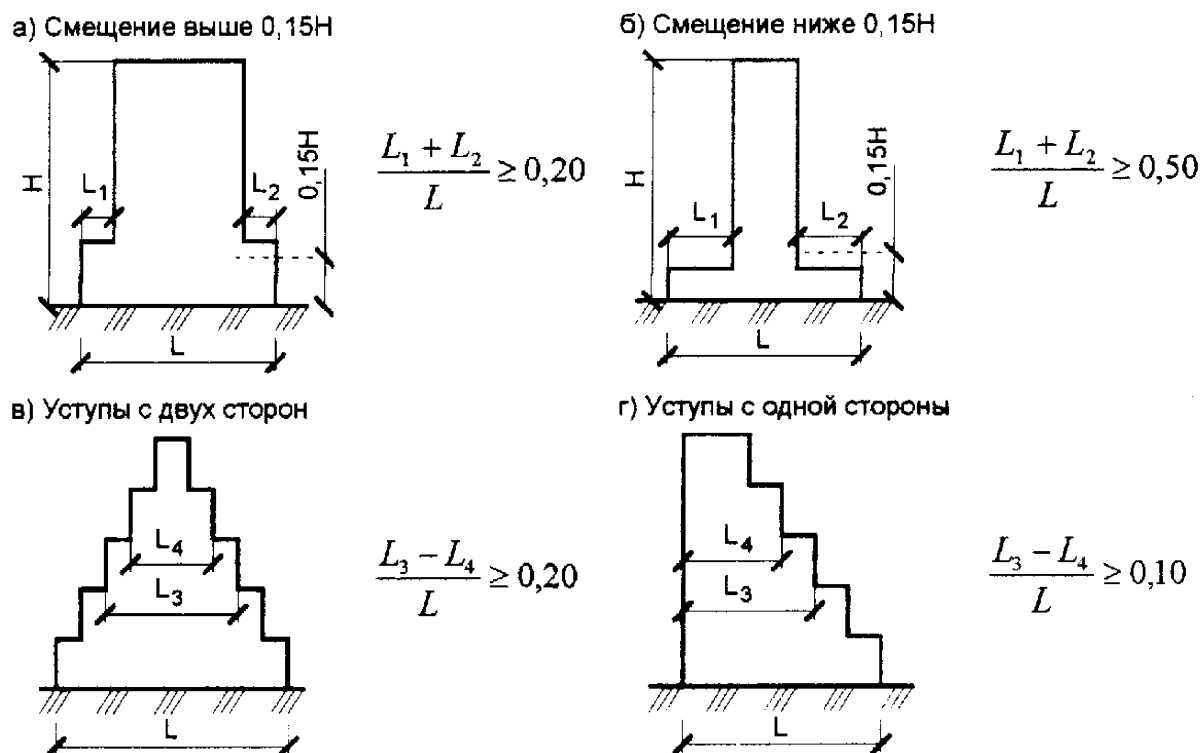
а) Смещение выше 0,15Н

H

$L_1$

$L_2$

0,15H

L

$\frac{L_1 + L_2}{L} \geq 0,20$

б) Смещение ниже 0,15Н

H

$L_1$

$L_2$

0,15H

L

$\frac{L_1 + L_2}{L} \geq 0,50$

в) Уступы с двух сторон

$L_4$

$L_3$

L

$\frac{L_3 - L_4}{L} \geq 0,20$

г) Уступы с одной стороны

$L_4$

$L_3$

L

$\frac{L_3 - L_4}{L} \geq 0,10$